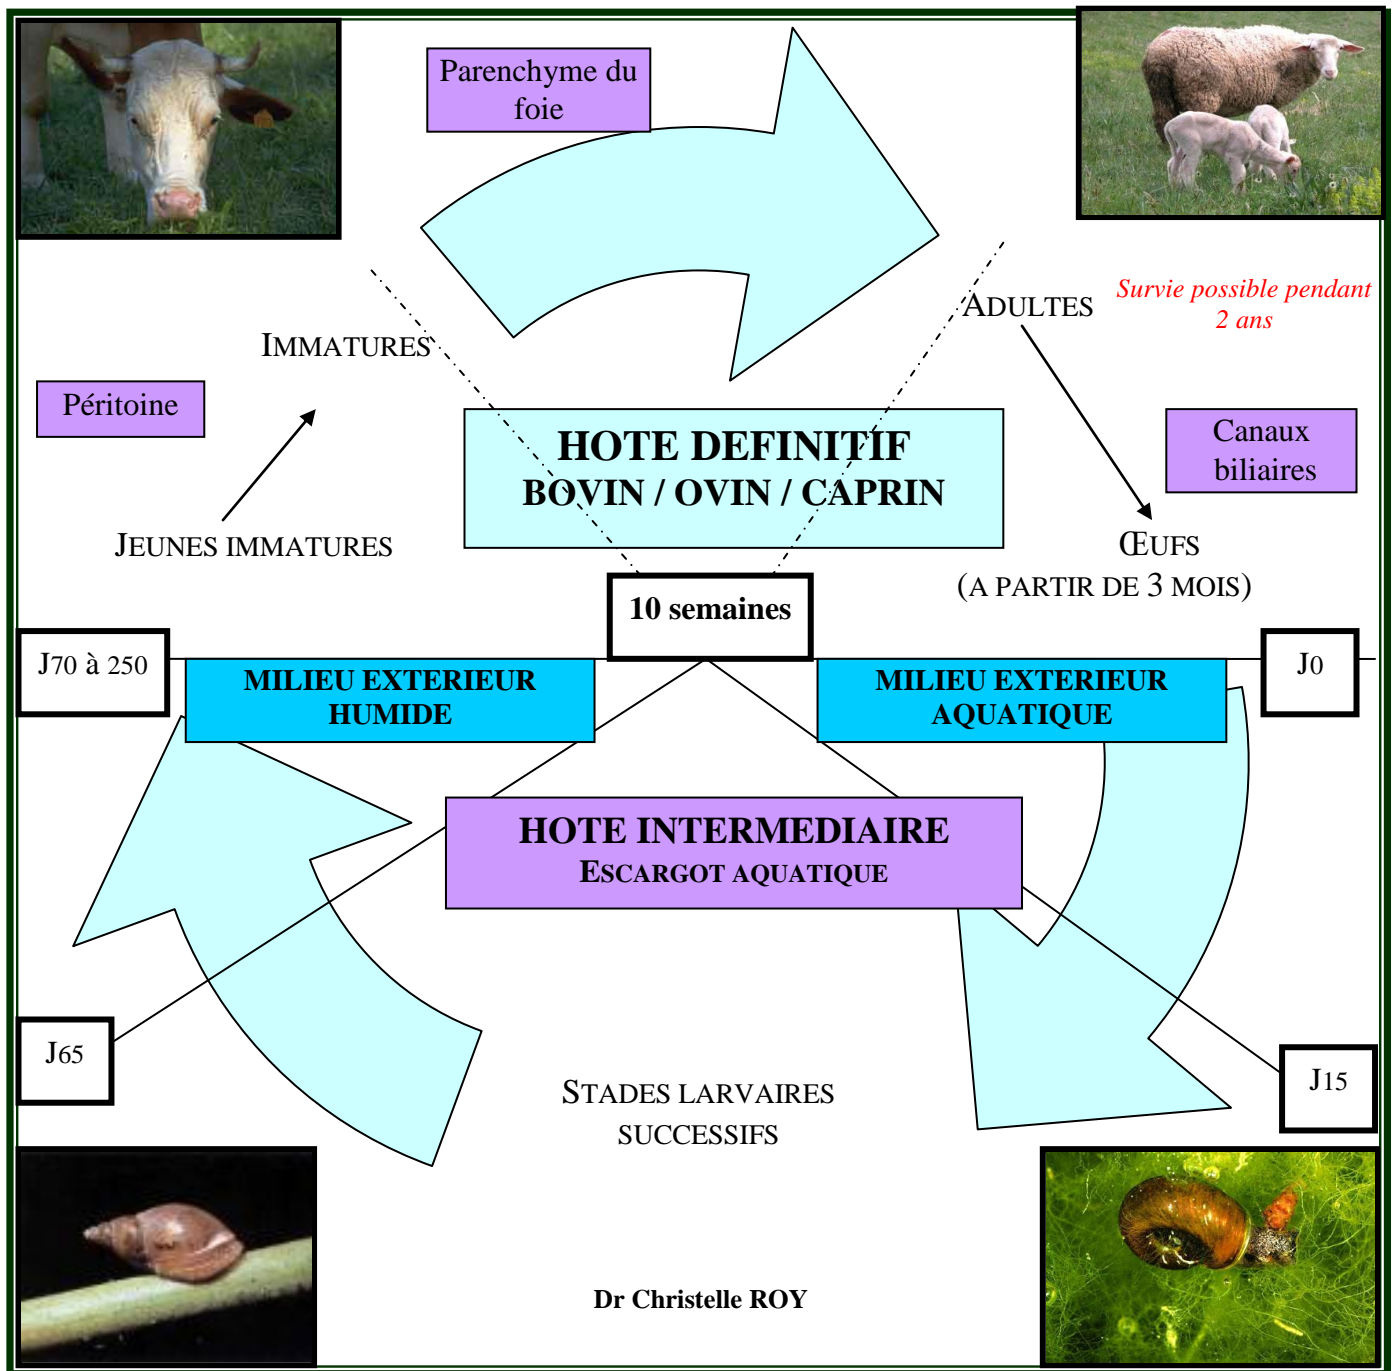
Parenchyme du foie

IMMATURES

ADULTES

Survie possible pendant 2 ans

Péritoine

HOTE DEFINITIF
BOVIN / OVIN / CAPRIN

Canaux biliaires

JEUNES IMMATURES

ŒUFS
(A PARTIR DE 3 MOIS)

10 semaines

J70 à 250

MILIEU EXTERIEUR HUMIDE

MILIEU EXTERIEUR AQUATIQUE

J0

HOTE INTERMEDIAIRE
ESCARGOT AQUATIQUE

J65

J15

STADES LARVAIRES SUCCESSIFS

Dr Christelle ROY